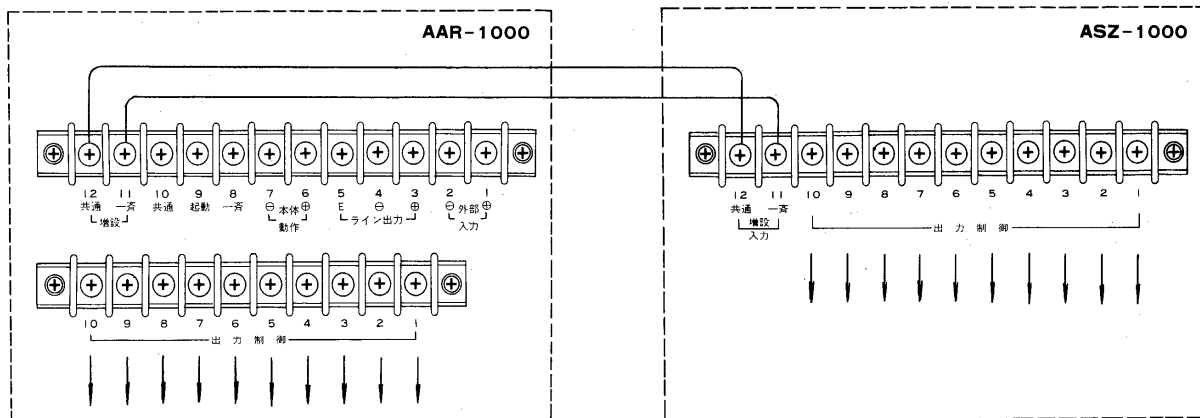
AAR-1000

12 共通 11 一斉 10 共通 9 起動 8 一斉 7 ⊖ 6 ⊕ 5 E 4 ⊖ 3 ⊕ 2 ⊖ 1 ⊕

増設

本体 動作

ライン出力

外部 入力

10 9 8 7 6 5 4 3 2 1

出力制御

ASZ-1000

12 共通 11 一斉 10 9 8 7 6 5 4 3 2 1

増設 入力

出力制御